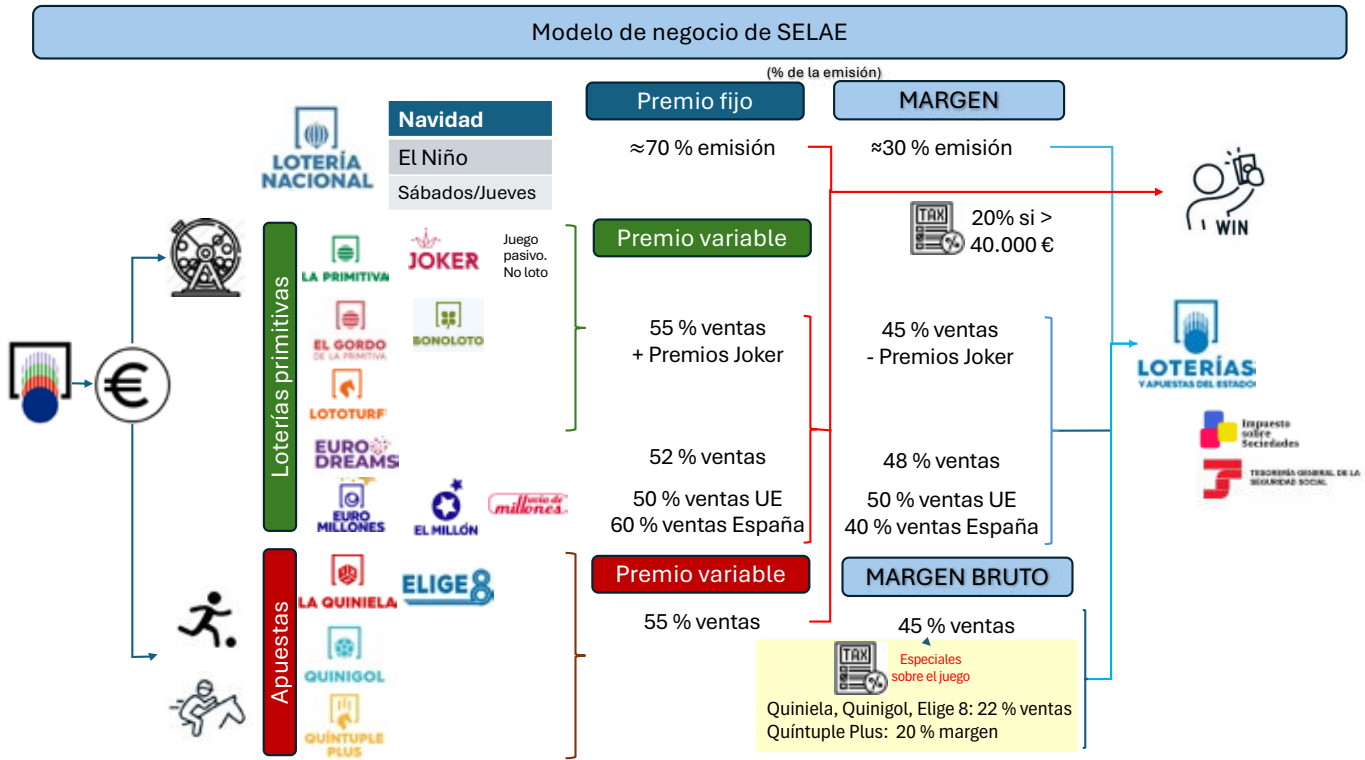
Modelo de negocio de SELAE

(% de la emisión)

Premio fijo

MARGEN

LOTERÍA NACIONAL

Navidad

El Niño

Sábados/Jueves

≈70 % emisión

≈30 % emisión

WIN

TAX

20% si > 40.000 €

Loterías primitivas

LA PRIMITIVA

JOKER

Juego pasivo. No loto

Premio variable

EL GORDO DE LA PRIMITIVA

BONOLOTO

LOTOTURF

55 % ventas + Premios Joker

45 % ventas - Premios Joker

LOTERÍAS Y APUESTAS DEL ESTADO

Impuesto sobre Sociedades

TESORERÍA GENERAL DE LA SEGURIDAD SOCIAL

EURO DREAMS

52 % ventas

48 % ventas

EURO MILLONES

EL MILLÓN

lluvia de millones

50 % ventas UE
60 % ventas España

50 % ventas UE
40 % ventas España

Apuestas

LA QUINIELA

ELIGE8

Premio variable

MARGEN BRUTO

55 % ventas

45 % ventas

QUINIGOL

TAX

Especiales sobre el juego

QUÍNTUPLE PLUS

Quiniela, Quinigol, Elige 8: 22 % ventas
Quíntuple Plus: 20 % margen